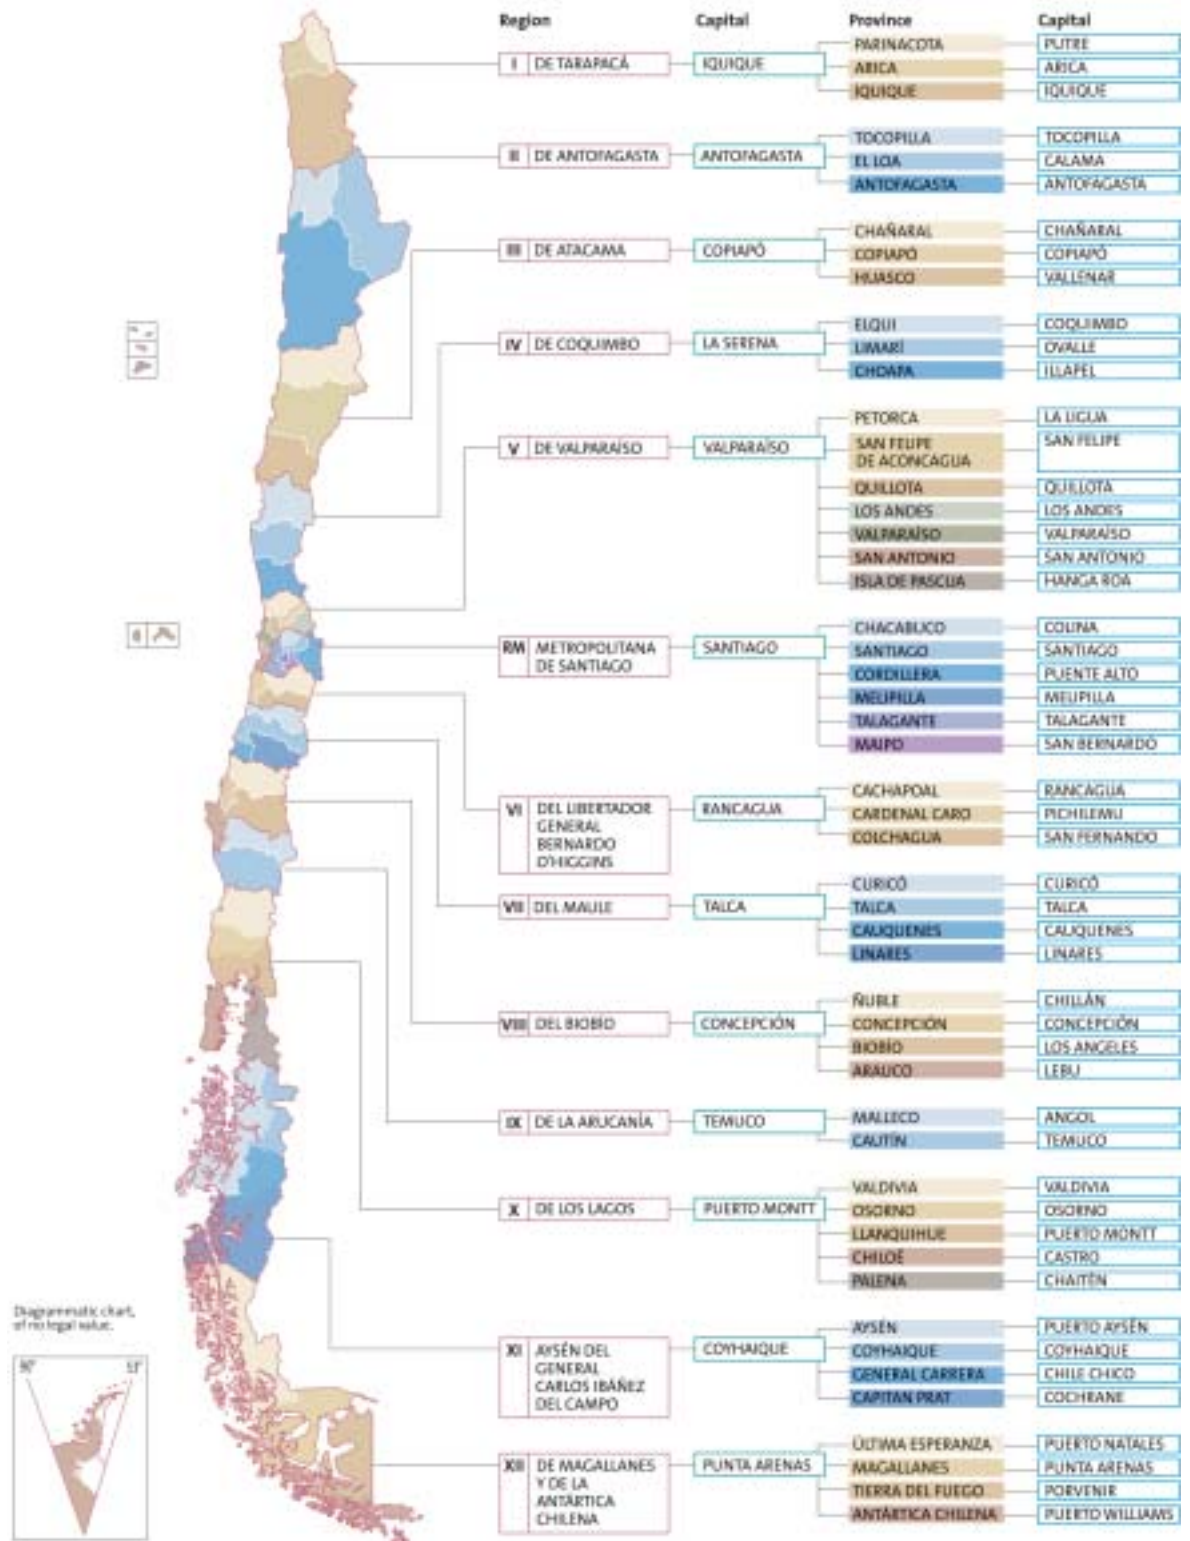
| Region | | Capital | Province | Capital |
|---|---|---|---|---|
| I | DE TARAPACÁ | IQUIQUE | PARINACOTA | PUTRE |
| | | | ARICA | ARICA |
| | | | IQUIQUE | IQUIQUE |
| II | DE ANTOFAGASTA | ANTOFAGASTA | TOCOPILLA | TOCOPILLA |
| | | | EL LOA | CALAMA |
| | | | ANTOFAGASTA | ANTOFAGASTA |
| III | DE ATACAMA | COPIAPÓ | CHAÑARAL | CHAÑARAL |
| | | | COPIAPÓ | COPIAPÓ |
| | | | HUASCO | VALLENAR |
| IV | DE COQUIMBO | LA SERENA | ELQUI | COQUIMBO |
| | | | LIMARÍ | OVALLE |
| | | | CHOAPA | ILLAPEL |
| V | DE VALPARAÍSO | VALPARAÍSO | PETORCA | LA LIGUA |
| | | | SAN FELIPE DE ACONCAGUA | SAN FELIPE |
| | | | QUILLOTA | QUILLOTA |
| | | | LOS ANDES | LOS ANDES |
| | | | VALPARAÍSO | VALPARAÍSO |
| | | | SAN ANTONIO | SAN ANTONIO |
| | | | ISLA DE PASCUA | HANGA ROA |
| RM | METROPOLITANA DE SANTIAGO | SANTIAGO | CHACABUCO | COLINA |
| | | | SANTIAGO | SANTIAGO |
| | | | CORDILLERA | PUENTE ALTO |
| | | | MELIPILLA | MELIPILLA |
| | | | TALAGANTE | TALAGANTE |
| | | | MAIPO | SAN BERNARDO |
| VI | DEL LIBERTADOR GENERAL BERNARDO O'HIGGINS | RANCAGUA | CACHAPOAL | RANCAGUA |
| | | | CARDENAL CARO | PICHILEMU |
| | | | COLCHAGUA | SAN FERNANDO |
| VII | DEL MAULE | TALCA | CURICÓ | CURICÓ |
| | | | TALCA | TALCA |
| | | | CAUQUENES | CAUQUENES |
| | | | LINARES | LINARES |
| VIII | DEL BIOBÍO | CONCEPCIÓN | ÑUBLE | CHILLÁN |
| | | | CONCEPCIÓN | CONCEPCIÓN |
| | | | BIOBÍO | LOS ANGELES |
| | | | ARAUCO | LEBU |
| IX | DE LA ARUCANÍA | TEMUCO | MALLECO | ANGOL |
| | | | CAUTÍN | TEMUCO |
| X | DE LOS LAGOS | PUERTO MONTT | VALDIVIA | VALDIVIA |
| | | | OSORNO | OSORNO |
| | | | LLANQUIHUE | PUERTO MONTT |
| | | | CHILOÉ | CASTRO |
| | | | PALENA | CHAITÉN |
| XI | AYSÉN DEL GENERAL CARLOS IBÁÑEZ DEL CAMPO | COYHAIQUE | AYSÉN | PUERTO AYSÉN |
| | | | COYHAIQUE | COYHAIQUE |
| | | | GENERAL CARRERA | CHILE CHICO |
| | | | CAPITAN PRAT | COCHRANE |
| XII | DE MAGALLANES Y DE LA ANTÁRTICA CHILENA | PUNTA ARENAS | ÚLTIMA ESPERANZA | PUERTO NATALES |
| | | | MAGALLANES | PUNTA ARENAS |
| | | | TIERRA DEL FUEGO | PORVENIR |
| | | | ANTÁRTICA CHILENA | PUERTO WILLIAMS |

Diagrammatic chart, of no legal value.

90° 53°